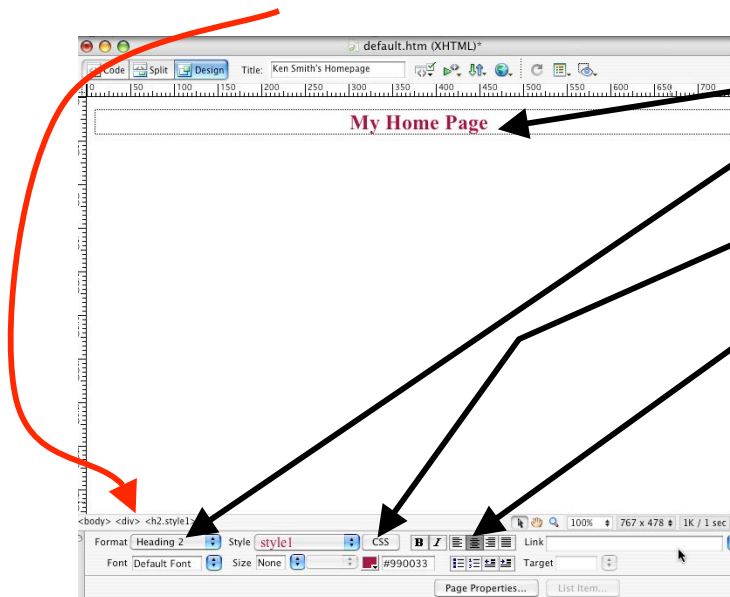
default.htm (XHTML)*

Code Split Design Title: Ken Smith's Homepage

0 50 100 150 200 250 300 350 400 450 500 550 600 650 700

My Home Page

<body> <div> <h2.style1>

100% 767 x 478 1K / 1 sec

Format Heading 2 Style style1 CSS B I Link

Font Default Font Size None #990033 Target

Page Properties... List Item...